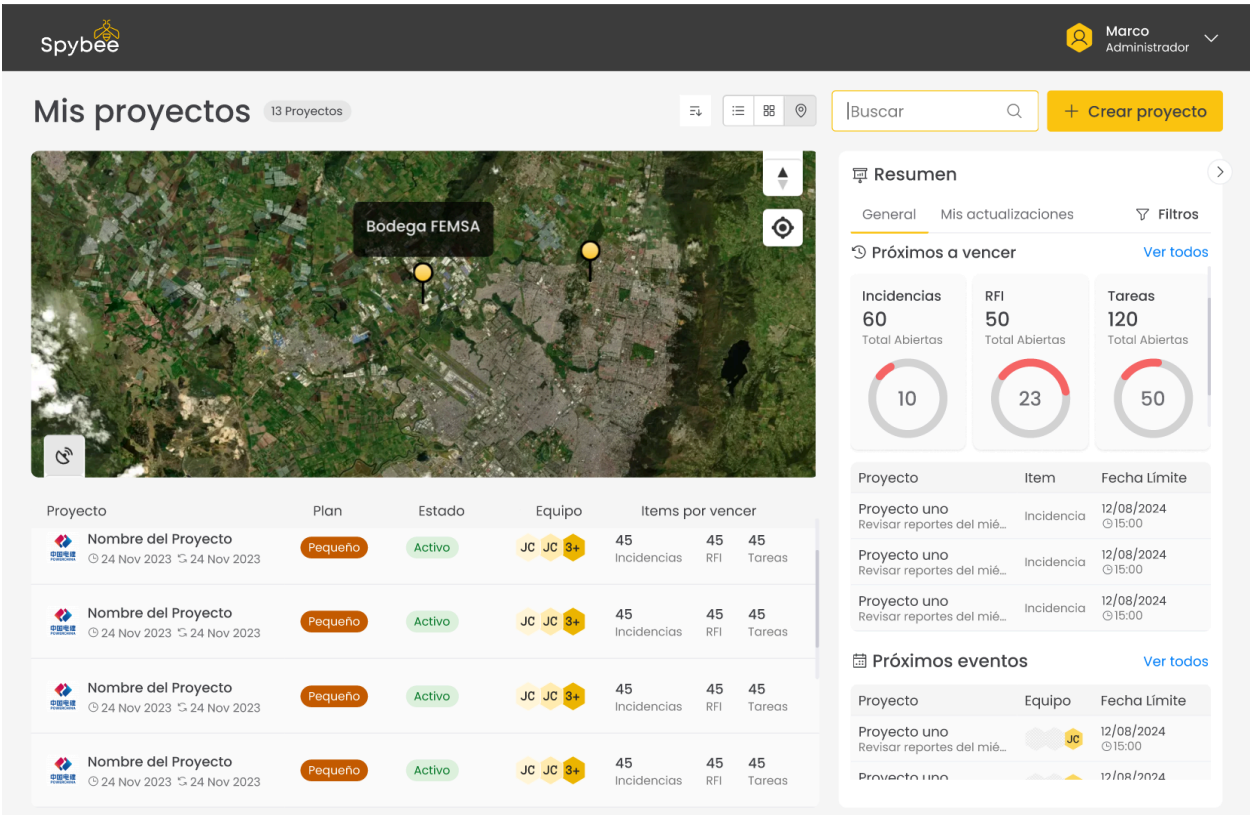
Spybee

Marco
Administrador

Mis proyectos 13 Proyectos

Buscar

+ Crear proyecto

Bodega FEMSA

Resumen

General Mis actualizaciones Filtros

Próximos a vencer Ver todos

Incidencias
60
Total Abiertas
10

RFI
50
Total Abiertas
23

Tareas
120
Total Abiertas
50

| Proyecto | Item | Fecha Límite |
|---|---|---|
| Proyecto uno Revisar reportes del mié... | Incidencia | 12/08/2024 15:00 |
| Proyecto uno Revisar reportes del mié... | Incidencia | 12/08/2024 15:00 |
| Proyecto uno Revisar reportes del mié... | Incidencia | 12/08/2024 15:00 |

Próximos eventos Ver todos

| Proyecto | Equipo | Fecha Límite |
|---|---|---|
| Proyecto uno Revisar reportes del mié... | JC | 12/08/2024 15:00 |
| Proyecto uno | | 12/08/2024 |

| Proyecto | Plan | Estado | Equipo | Items por vencer |
|---|---|---|---|---|
| Nombre del Proyecto 24 Nov 2023 24 Nov 2023 | Pequeño | Activo | JC JC 3+ | 45 Incidencias 45 RFI 45 Tareas |
| Nombre del Proyecto 24 Nov 2023 24 Nov 2023 | Pequeño | Activo | JC JC 3+ | 45 Incidencias 45 RFI 45 Tareas |
| Nombre del Proyecto 24 Nov 2023 24 Nov 2023 | Pequeño | Activo | JC JC 3+ | 45 Incidencias 45 RFI 45 Tareas |
| Nombre del Proyecto 24 Nov 2023 24 Nov 2023 | Pequeño | Activo | JC JC 3+ | 45 Incidencias 45 RFI 45 Tareas |